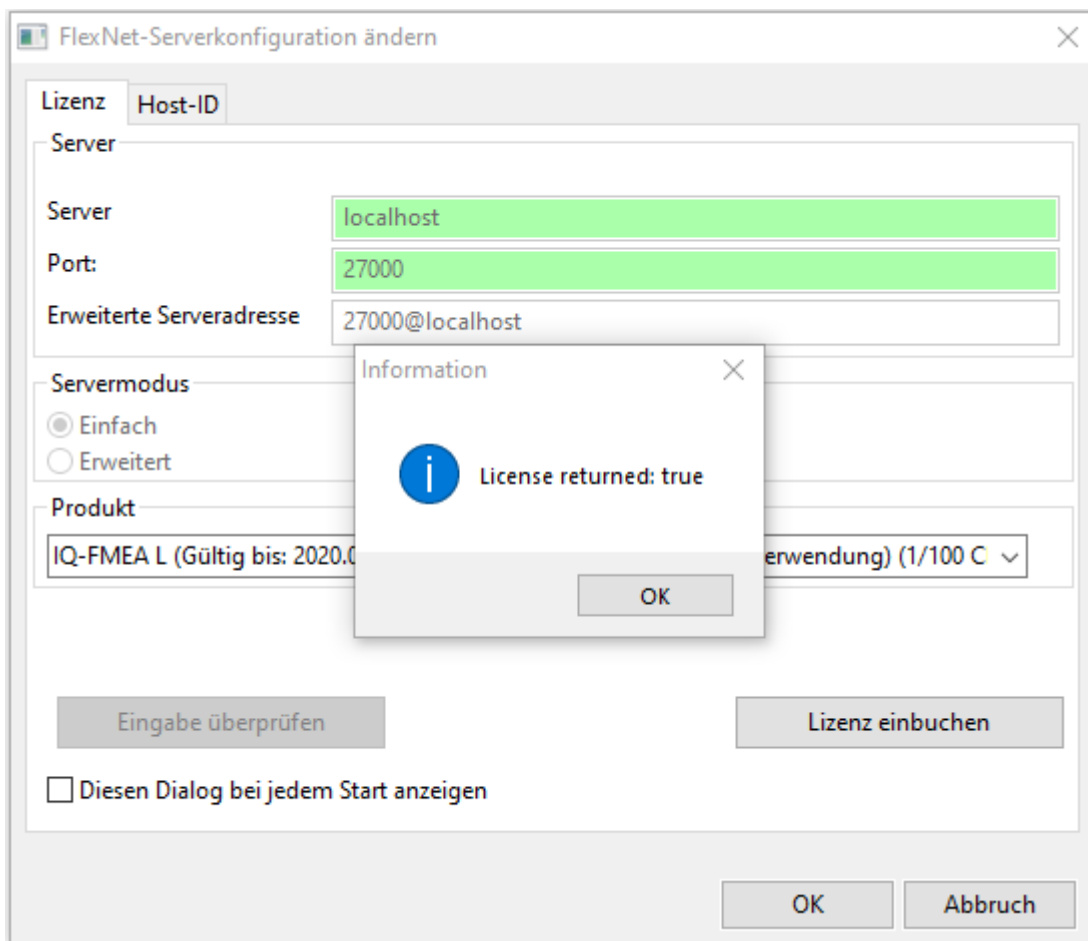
FlexNet-Serverkonfiguration ändern

Lizenz | Host-ID

Server

Server localhost

Port: 27000

Erweiterte Serveradresse 27000@localhost

Servermodus

Einfach

Erweitert

Produkt

IQ-FMEA L (Gültig bis: 2020.0

erwendung) (1/100 C

Information

License returned: true

OK

Eingabe überprüfen

Lizenz einbuchen

Diesen Dialog bei jedem Start anzeigen

OK

Abbruch